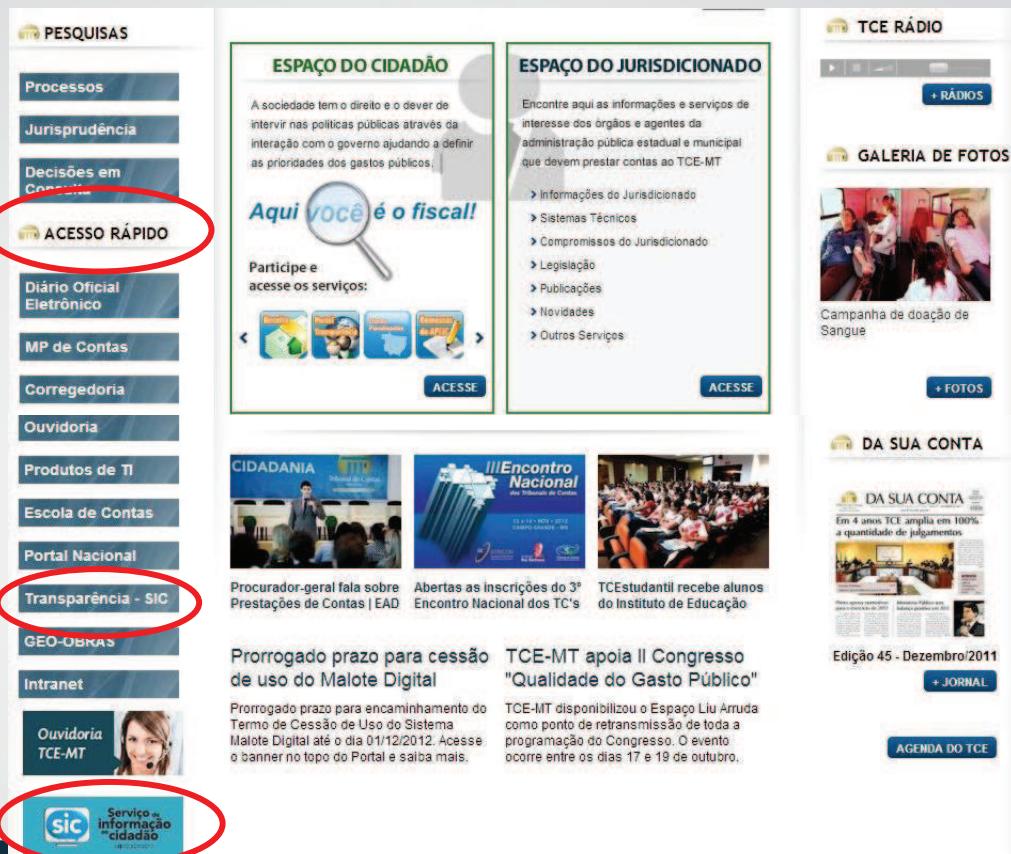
PESQUISAS

Processos

Jurisprudência

Decisões em Consulta

ACESSO RÁPIDO

Diário Oficial Eletrônico

MP de Contas

Corregedoria

Ouvidoria

Produtos de TI

Escola de Contas

Portal Nacional

Transparência - SIC

GEO-OBRAS

Intranet

Ouvidoria TCE-MT

sic Serviço de informação ao cidadão

ESPAÇO DO CIDADÃO

A sociedade tem o direito e o dever de intervir nas políticas públicas através da interação com o governo ajudando a definir as prioridades dos gastos públicos.

Aqui você é o fiscal!

Participe e acesse os serviços:

ACESSE

ESPAÇO DO JURISDICIONADO

Encontre aqui as informações e serviços de interesse dos órgãos e agentes da administração pública estadual e municipal que devem prestar contas ao TCE-MT

Informações do Jurisdicionado
Sistemas Técnicos
Compromissos do Jurisdicionado
Legislação
Publicações
Novidades
Outros Serviços

ACESSE

CIDADANIA

III Encontro Nacional dos Tribunais de Contas

Procurador-geral fala sobre Prestações de Contas | EAD

Abertas as inscrições do 3º Encontro Nacional dos TC's

TCEstudantil recebe alunos do Instituto de Educação

Prorrogado prazo para cessão de uso do Malote Digital

Prorrogado prazo para encaminhamento do Termo de Cessão de Uso do Sistema Malote Digital até o dia 01/12/2012. Acesse o banner no topo do Portal e saiba mais.

TCE-MT apoia II Congresso "Qualidade do Gasto Público"

TCE-MT disponibilizou o Espaço Liu Arruda como ponto de retransmissão de toda a programação do Congresso. O evento ocorre entre os dias 17 e 19 de outubro.

TCE RÁDIO

+ RÁDIOS

GALERIA DE FOTOS

Campanha de doação de Sangue

+ FOTOS

DA SUA CONTA

DA SUA CONTA
Em 4 anos TCE amplia em 100% a quantidade de julgamentos

Edição 45 - Dezembro/2011

+ JORNAL

AGENDA DO TCE